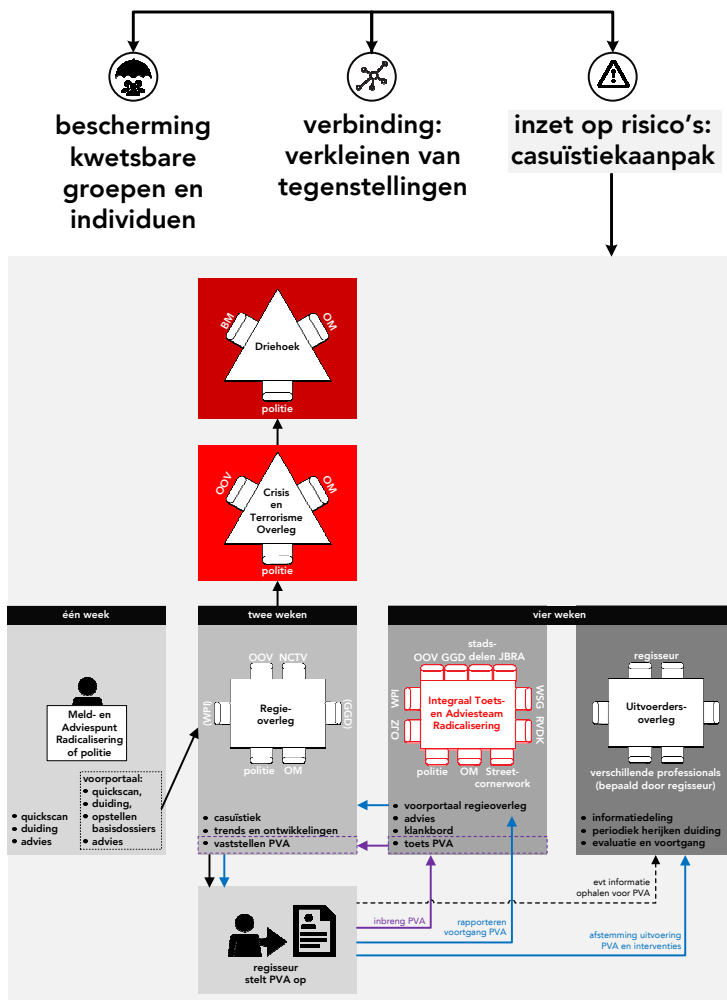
bescherming kwetsbare groepen en individuen

verbinding: verkleinen van tegenstellingen

inzet op risico's: casuïstiekaanpak

BM
OM
Driehoek
politie

OOV
OM
Crisis en Terrorisme Overleg
politie

één week

Meld- en Adviespunt Radicalisering of politie

voorportaal:
• quickscan,
• duiding,
• opstellen basisdossiers
• advies

• quickscan
• duiding
• advies

twee weken

OOV
NCTV
(WPI)
Regie-overleg
(GGD)
politie
OM

• casuïstiek
• trends en ontwikkelingen
• vaststellen PVA

vier weken

stads-delen
OOV
GGD
JBRA
WPI
OJZ
Integraal Toets- en Adviesteam Radicalisering
WSG
RVDK
politie
OM
Street-cornerwork

• voorportaal regieoverleg
• advies
• klankbord
• toets PVA

regisseur
Uitvoerders-overleg
verschillende professionals (bepaald door regisseur)

• informatiedeling
• periodiek herijken duiding
• evaluatie en voortgang

evt informatie ophalen voor PVA

inbreng PVA

rapporteren voortgang PVA

afstemming uitvoering PVA en interventies

regisseur stelt PVA op